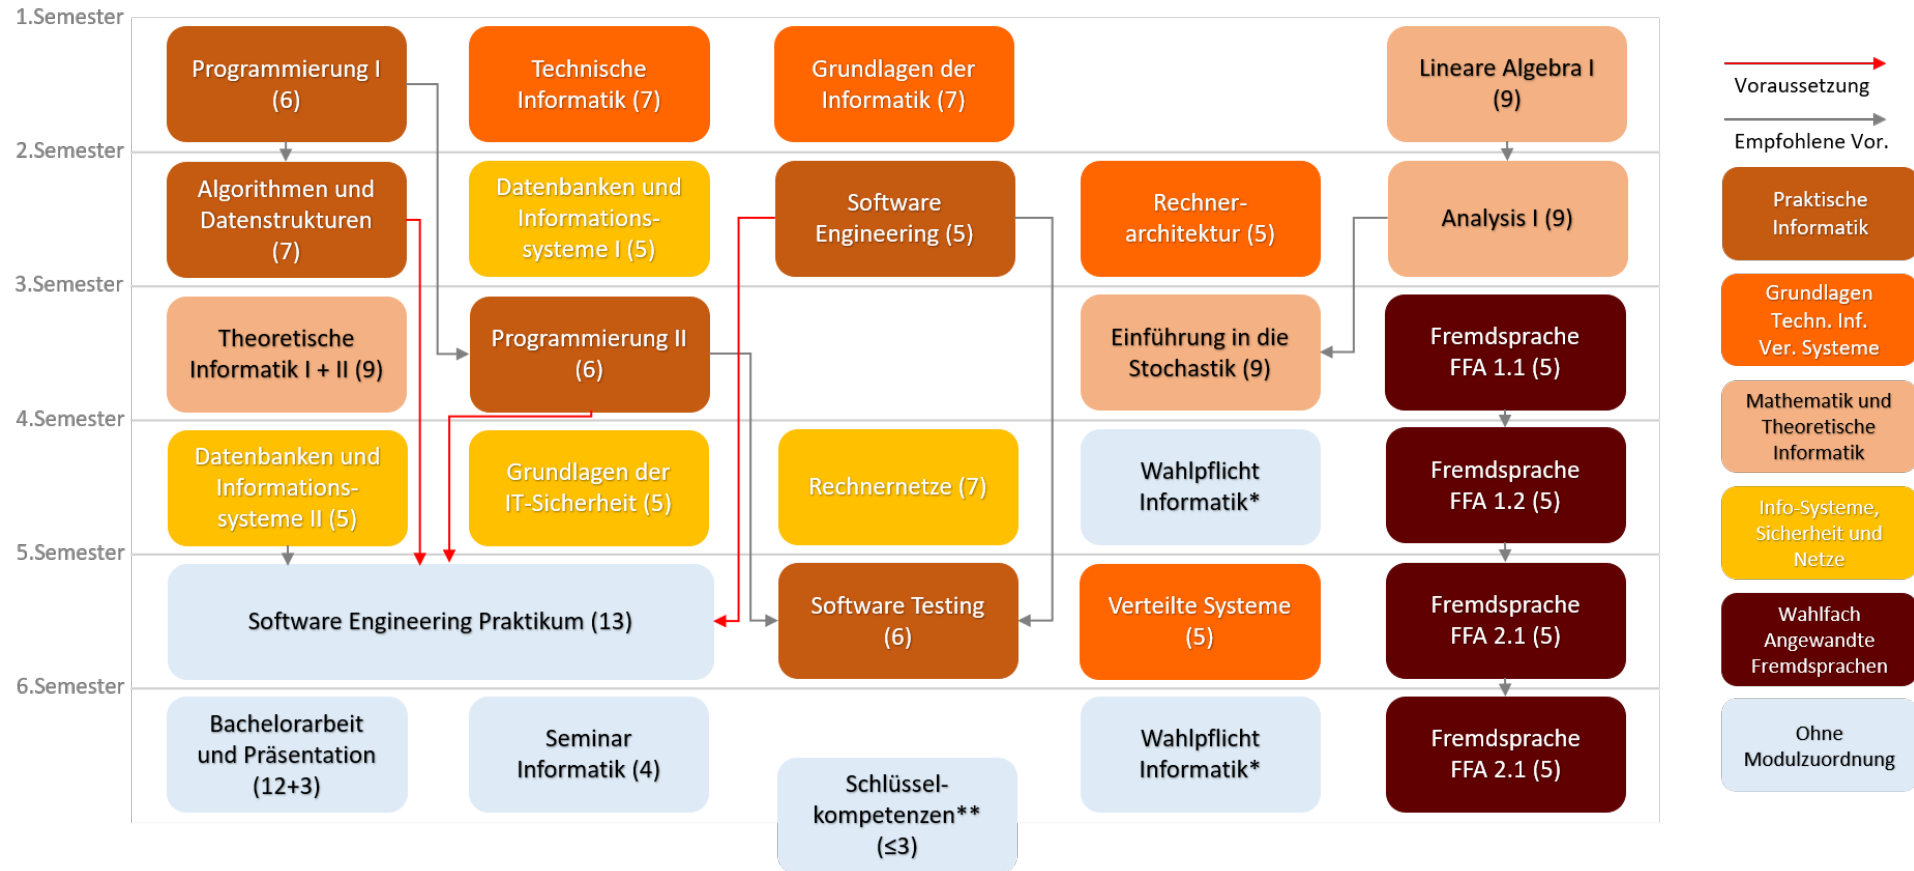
1.Semester

Programmierung I (6)

Technische Informatik (7)

Grundlagen der Informatik (7)

Lineare Algebra I (9)

2.Semester

Algorithmen und Datenstrukturen (7)

Datenbanken und Informationssysteme I (5)

Software Engineering (5)

Rechnerarchitektur (5)

Analysis I (9)

3.Semester

Theoretische Informatik I + II (9)

Programmierung II (6)

Einführung in die Stochastik (9)

Fremdsprache FFA 1.1 (5)

4.Semester

Datenbanken und Informationssysteme II (5)

Grundlagen der IT-Sicherheit (5)

Rechnernetze (7)

Wahlpflicht Informatik*

Fremdsprache FFA 1.2 (5)

5.Semester

Software Engineering Praktikum (13)

Software Testing (6)

Verteilte Systeme (5)

Fremdsprache FFA 2.1 (5)

6.Semester

Bachelorarbeit und Präsentation (12+3)

Seminar Informatik (4)

Schlüsselkompetenzen** (≤3)

Wahlpflicht Informatik*

Fremdsprache FFA 2.1 (5)

Voraussetzung

Empfohlene Vor.

Praktische Informatik

Grundlagen Techn. Inf. Ver. Systeme

Mathematik und Theoretische Informatik

Info-Systeme, Sicherheit und Netze

Wahlfach Angewandte Fremdsprachen

Ohne Modulzuordnung